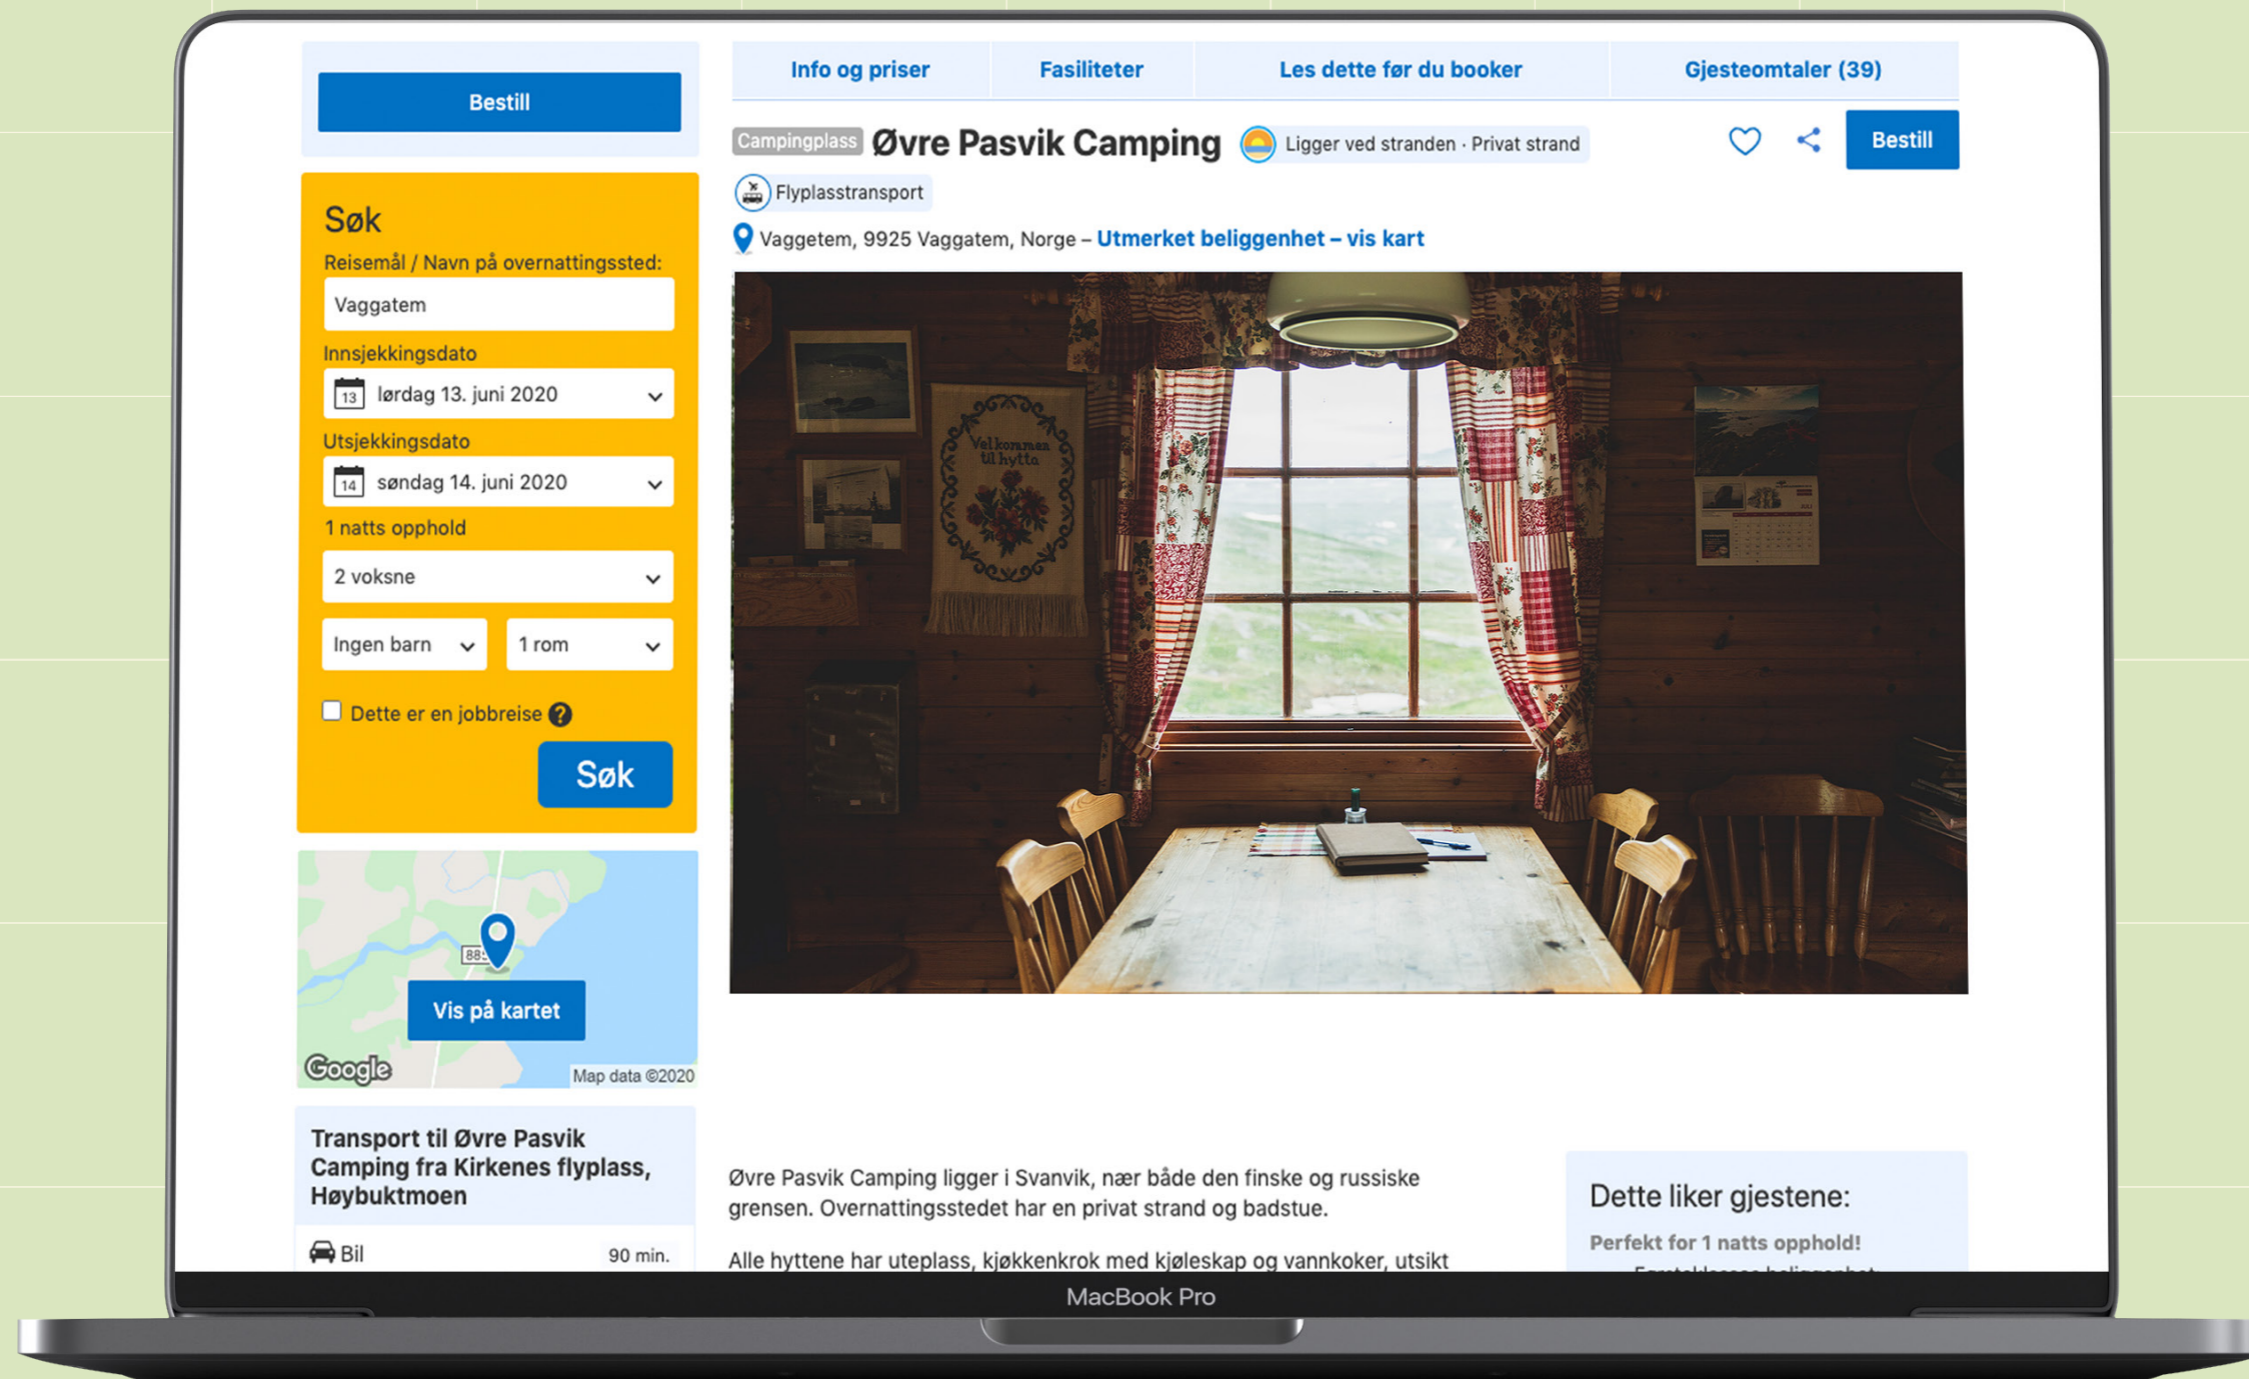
Bestill

Info og priser
Fasiliteter
Les dette før du booker
Gjesteomtaler (39)

Campingplass Øvre Pasvik Camping
Ligger ved stranden · Privat strand
Bestill
Flyplasstransport
Vaggetem, 9925 Vaggatem, Norge – Utmerket beliggenhet – vis kart

Søk
Reisemål / Navn på overnattingssted:
Vaggatem
Innsjekkingsdato
13 lørdag 13. juni 2020
Utsjekkingsdato
14 søndag 14. juni 2020
1 natts opphold
2 voksne
Ingen barn
1 rom
Dette er en jobbreise ?
Søk

Velkommen til hytta

Vis på kartet
Google
Map data ©2020

Transport til Øvre Pasvik Camping fra Kirkenes flyplass, Høybuktmoen
Bil 90 min.

Øvre Pasvik Camping ligger i Svanvik, nær både den finske og russiske grensen. Overnattingsstedet har en privat strand og badstue.

Alle hyttene har uteplass, kjøkkenkrok med kjøleskap og vannkoker, utsikt

Dette liker gjestene:
Perfekt for 1 natts opphold!
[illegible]

MacBook Pro